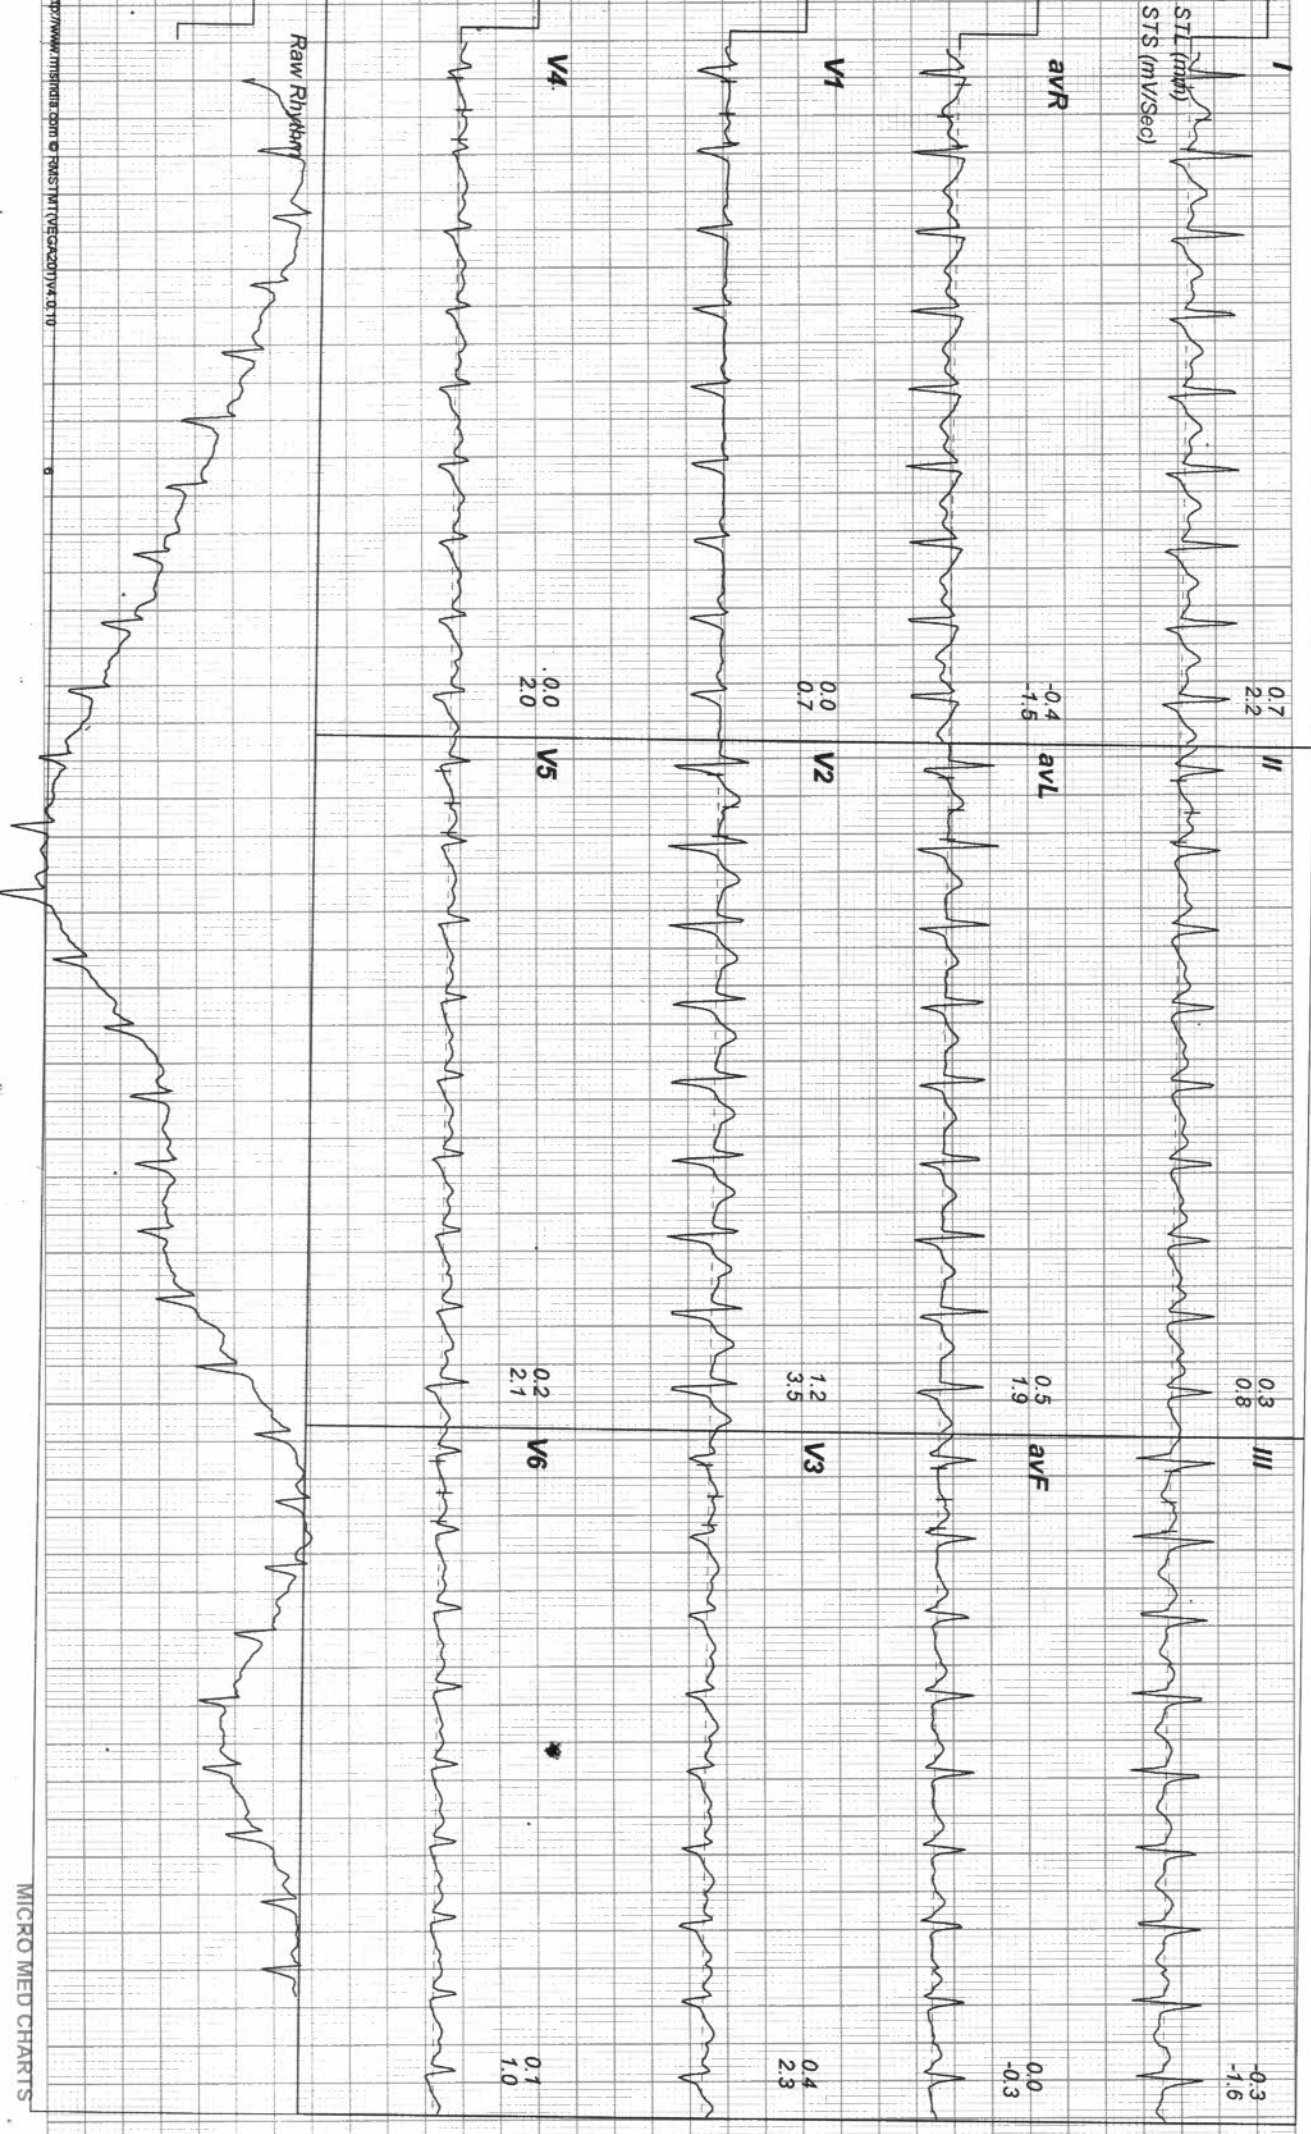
I
STL (mm)
STS (mV/Sec)
0.7
2.2
II
0.3
0.8
III
-0.3
-1.6

avR
-0.4
-1.5
avL
0.5
1.9
avF
0.0
-0.3

V1
0.0
0.7
V2
1.2
3.5
V3
0.4
2.3

V4
0.0
2.0
V5
0.2
2.1
V6
0.1
1.0

Raw Rhythm
Raw Rhythm

p://www.rmsindia.com © RMSTMT(VEGA201)v4.0.10
6

MICRO MED CHARTS